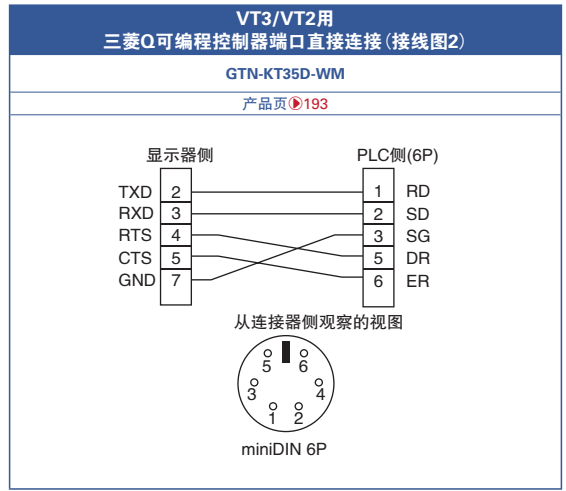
VT3/VT2用
三菱Q可编程控制器端口直接连接（接线图2）

GTN-KT35D-WM

产品页▶193

显示器侧

PLC侧(6P)

| | | | |
|---|---|---|---|
| TXD | 2 | 1 | RD |
| RXD | 3 | 2 | SD |
| RTS | 4 | 3 | SG |
| CTS | 5 | 5 | DR |
| GND | 7 | 6 | ER |

从连接器侧观察的视图

5 6
3 4
1 2

miniDIN 6P